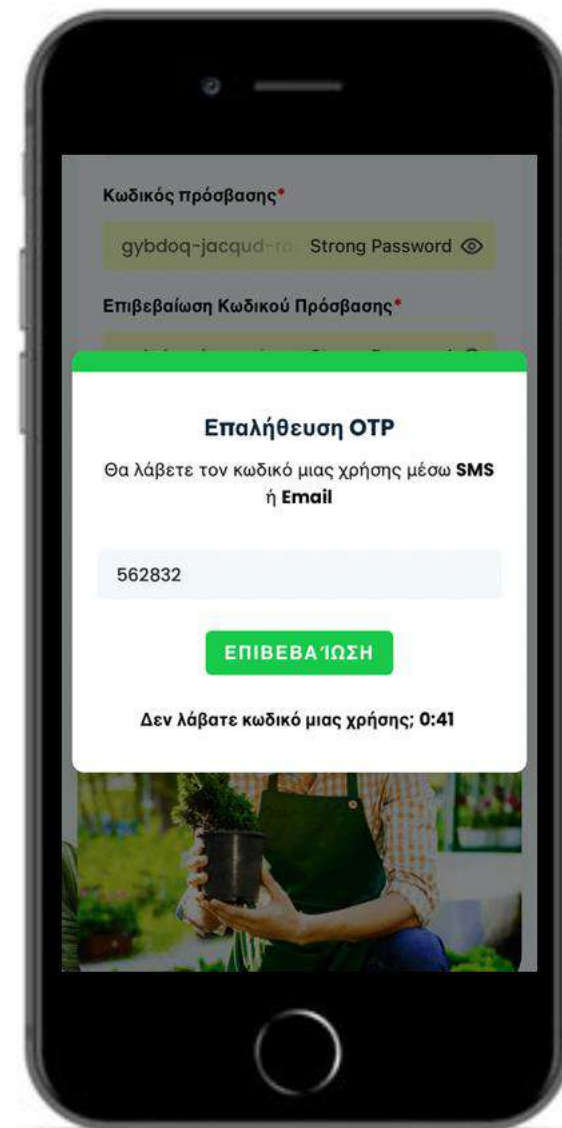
Κωδικός πρόσβασης*

gybdoq-jacqud-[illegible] Strong Password

Επιβεβαίωση Κωδικού Πρόσβασης*

Επαλήθευση OTP

Θα λάβετε τον κωδικό μιας χρήσης μέσω **SMS** ή **Email**

562832

ΕΠΙΒΕΒΑΊΩΣΗ

Δεν λάβατε κωδικό μιας χρήσης; 0:41